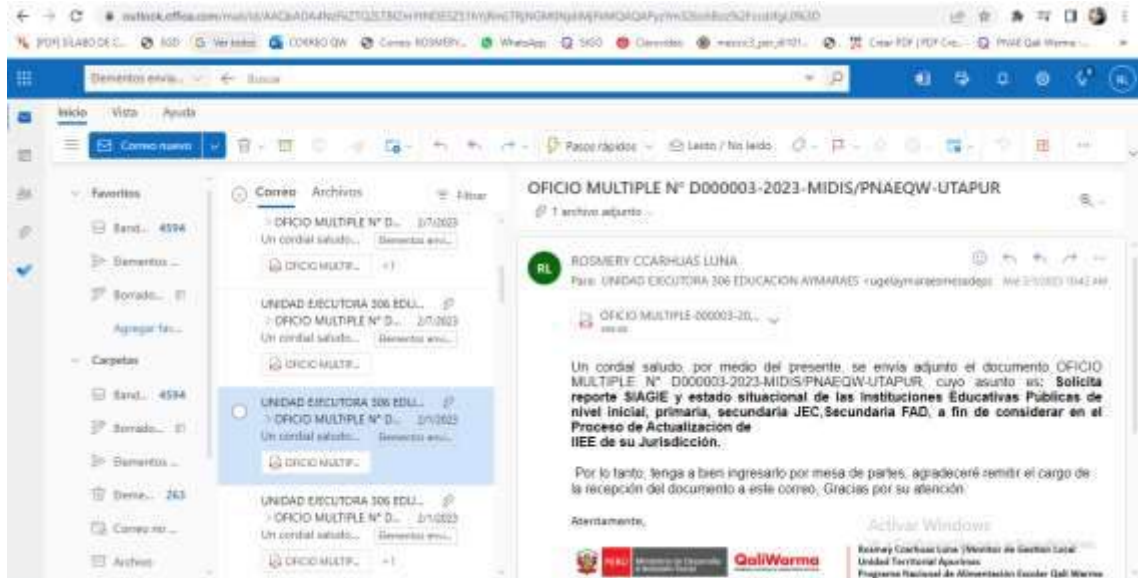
Elementos envia...
Inicio Vista Ayuda
Correo nuevo
Pasos rápidos
Leído / No leído
Favoritos
Band... 4594
Elementos ...
Borrado... 81
Agregar fav...
Carpetas
Band... 4594
Borrado... 81
Elementos ...
Eleme... 263
Correo no ...
Archivo
Correo Archivos
Filtrar
> OFICIO MULTIPLE N° D... 2/7/2023
Un cordial saludo... Elementos env...
OFICIO MULTIP... +1
UNIDAD EJECUTORA 306 EDU...
> OFICIO MULTIPLE N° D... 2/7/2023
Un cordial saludo... Elementos env...
OFICIO MULTIP...
UNIDAD EJECUTORA 306 EDU...
> OFICIO MULTIPLE N° D... 2/7/2023
Un cordial saludo... Elementos env...
OFICIO MULTIP...
UNIDAD EJECUTORA 306 EDU...
> OFICIO MULTIPLE N° D... 2/7/2023
Un cordial saludo... Elementos env...
OFICIO MULTIP... +1
OFICIO MULTIPLE N° D000003-2023-MIDIS/PNAEQW-UTAPUR
1 archivo adjunto
RL
ROSMERY CCARHUAS LUNA
Para: UNIDAD EJECUTORA 306 EDUCACION AYMARAES <ugelaymaraesmesadepa... Mar 2/7/2023 10:42 AM
OFICIO MULTIPLE-000003-20...
Un cordial saludo, por medio del presente, se envía adjunto el documento OFICIO MULTIPLE N° D000003-2023-MIDIS/PNAEQW-UTAPUR, cuyo asunto es: **Solicita reporte SIAGIE y estado situacional de las Instituciones Educativas Publicas de nivel inicial, primaria, secundaria JEC,Secundaria FAD, a fin de considerar en el Proceso de Actualización de IIEE de su Jurisdicción.**

Por lo tanto; tenga a bien ingresarlo por mesa de partes, agradeceré remitir el cargo de la recepción del documento a este correo, Gracias por su atención

Atentamente,
Activar Windows
PERÚ Ministerio de Desarrollo e Inclusión Social QaliWarma
Rosmery Ccarhuas Luna | Monitor de Gestión Local
Unidad Territorial Apurímac
Programa Nacional de Alimentación Escolar Qali Warma